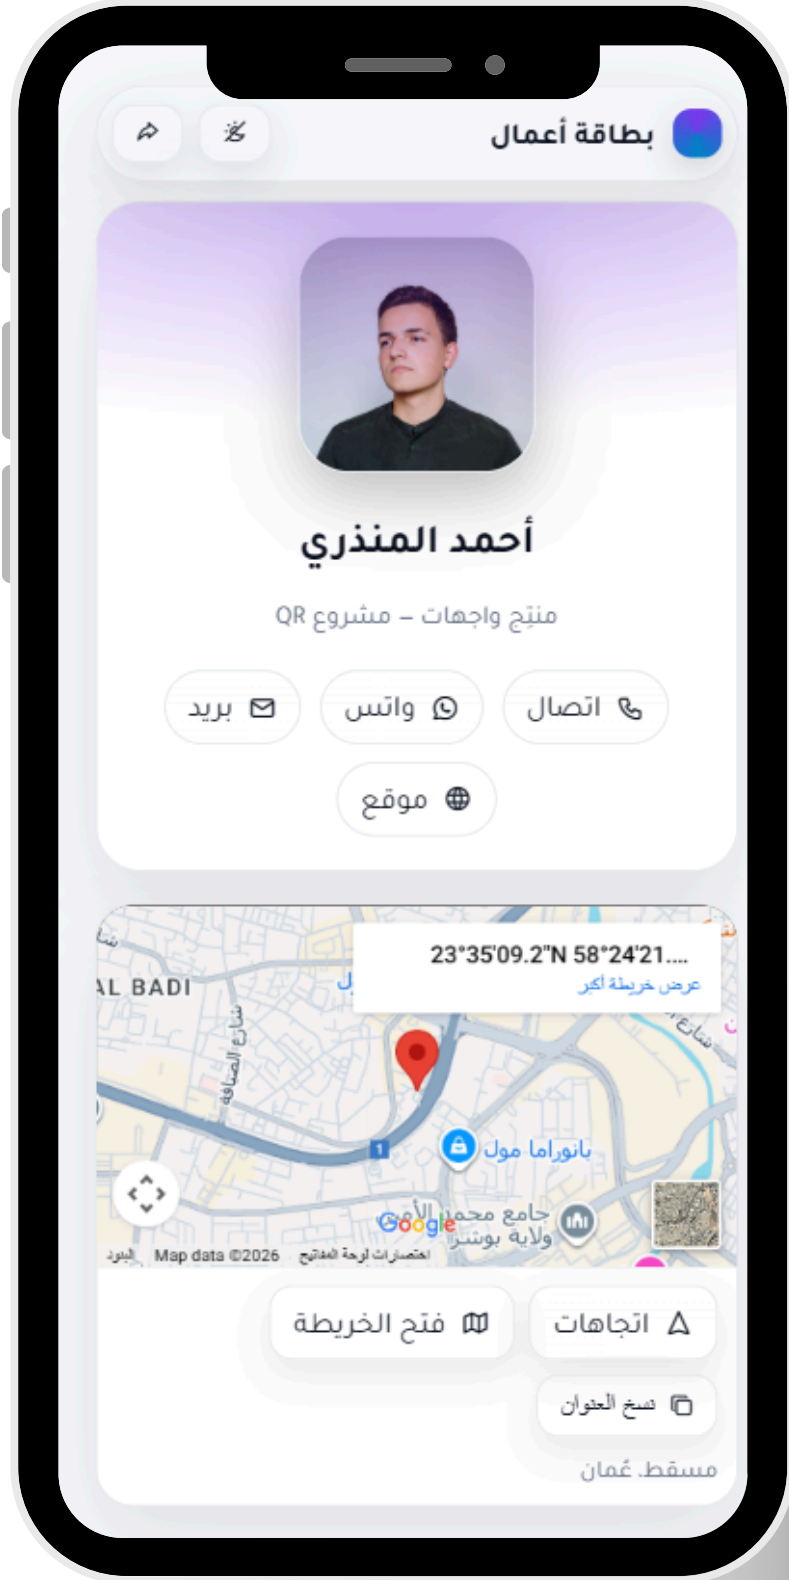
بطاقة أعمال

أحمد المنذري

منتج واجهات – مشروع QR

اتصال
واتس
بريد
موقع

23°35'09.2"N 58°24'21....
عرض خريطة أكبر

AL BADI
شارع الصافة
بانوراما مول
جامع محمد الأمين
ولاية بوشر
Google
البنود
Map data ©2026
اختصارات لوحة المفاتيح

اتجاهات
فتح الخريطة
نسخ العنوان

مسقط، عُمان